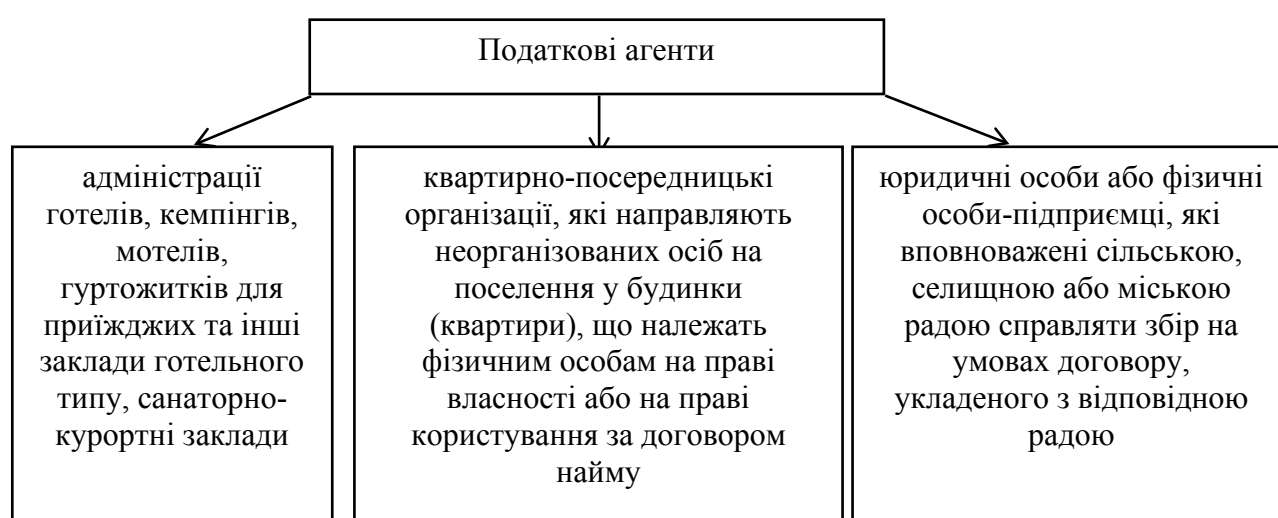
Податкові агенти

адміністрації готелів, кемпінгів, мотелів, гуртожитків для приїжджих та інші заклади готельного типу, санаторно-курортні заклади

квартирно-посередницькі організації, які направляють неорганізованих осіб на поселення у будинки (квартири), що належать фізичним особам на праві власності або на праві користування за договором найму

юридичні особи або фізичні особи-підприємці, які вповноважені сільською, селищною або міською радою справляти збір на умовах договору, укладеного з відповідною радою